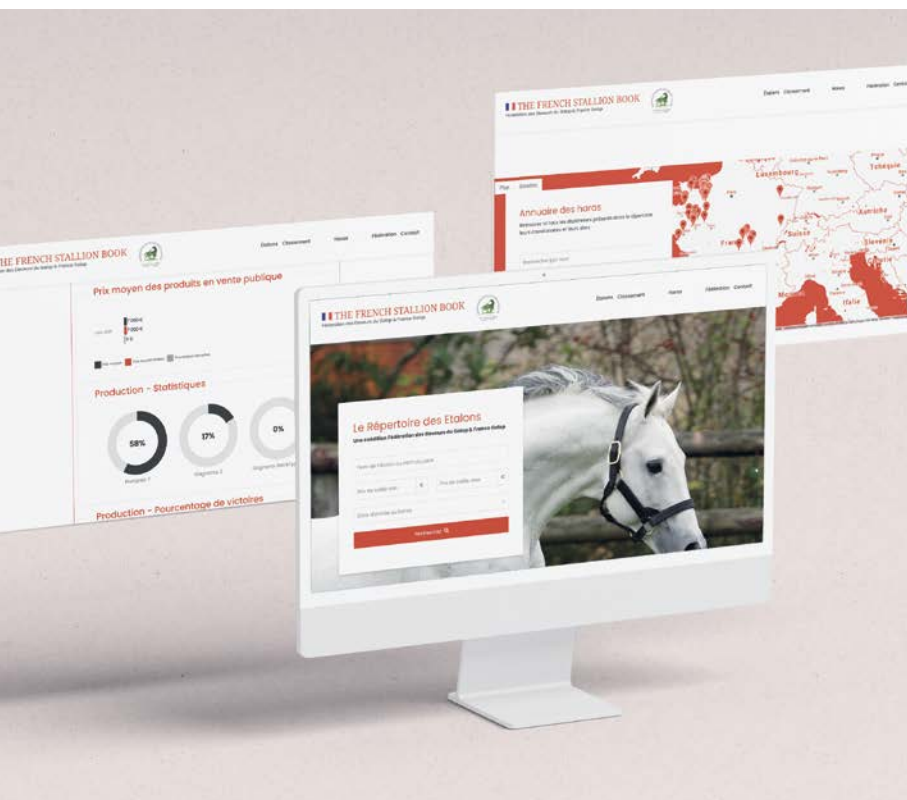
THE FRENCH STALLION BOOK
Fédération des Éleveurs du Galop & France Galop

Etalons Classement Haras Fédération Contact

Plan Données

Annuaire des haras

Luxembourg Tchéquie Autriche Suisse Slovénie France Monaco Italie

THE FRENCH STALLION BOOK

Etalons Classement Haras Fédération Contact

Prix moyen des produits en vente publique

Production - Statistiques

58%

17%

0%

Production - Pourcentage de victoires

THE FRENCH STALLION BOOK
Fédération des Éleveurs du Galop & France Galop

Etalons Classement Haras Fédération Contact

Le Répertoire des Etalons
Une initiative Fédération des Éleveurs du Galop & France Galop

Rechercher